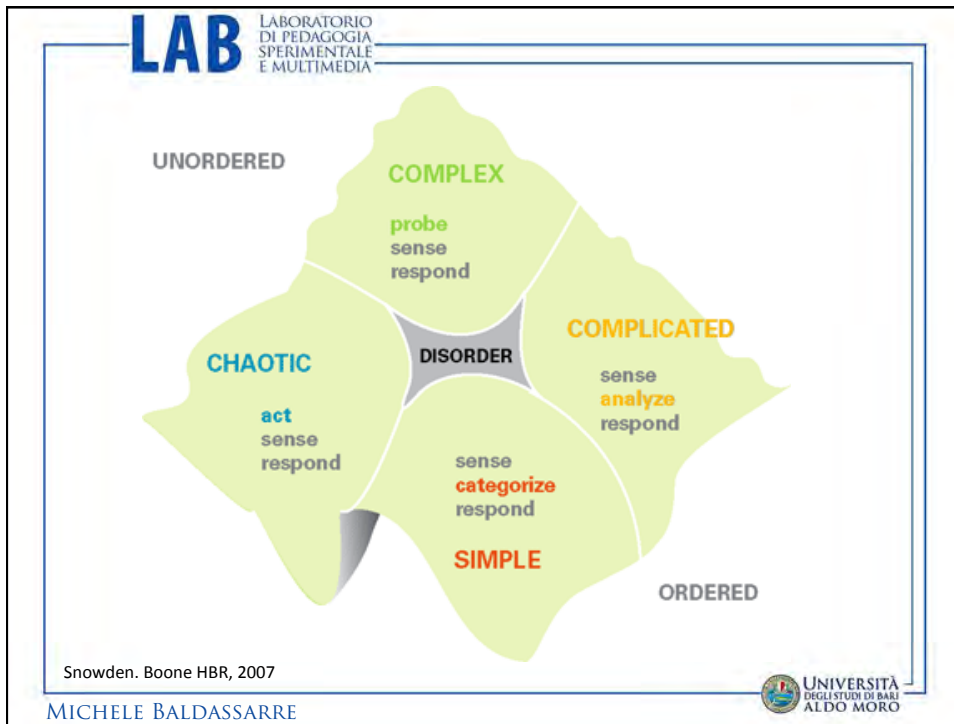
LAB LABORATORIO DI PEDAGOGIA SPERIMENTALE E MULTIMEDIA

UNORDERED

COMPLEX

probe
sense
respond

COMPLICATED

sense
analyze
respond

DISORDER

CHAOTIC

act
sense
respond

sense
categorize
respond

SIMPLE

ORDERED

Snowden. Boone HBR, 2007

UNIVERSITÀ DEGLI STUDI DI BARI ALDO MORO

MICHELE BALDASSARRE